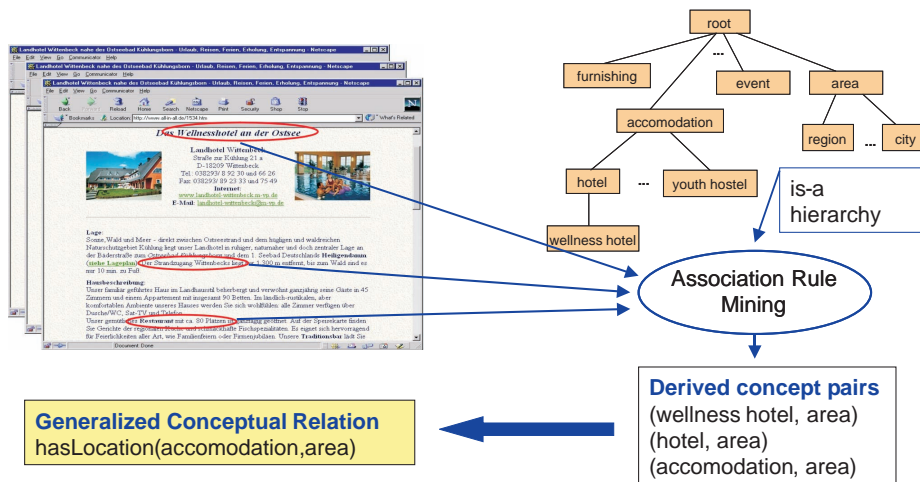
Landhotel Wittenbeck nahe des Ostseebad Kühlungsborn - Urlaub, Reisen, Ferien, Erholung, Entspannung - Netscape

File Edit View Go Communicator Help

Back Forward Reload Home Search Netscape Print Security Shop Stop

Bookmarks Location: http://www.alle-all.de/1534.htm What's Related

Das Wellnesshotel an der Ostsee

Landhotel Wittenbeck
Straße zur Kühlung 21 a
D-18209 Wittenbeck
Tel.: 038293/ 8 92 30 und 66 26
Fax: 038293/ 89 23 33 und 75 49
Internet:
www.landhotel-wittenbeck.m-vp.de
E-Mail: landhotel-wittenbeck@m-vp.de

Lage:
Sonne, Wald und Meer - direkt zwischen Ostseestrand und dem hügligen und waldreichen Naturschutzgebiet Kühlung liegt unser Landhotel in ruhiger, naturnaher und doch zentraler Lage an der Bäderstraße zum Ostseebad Kühlungsborn und dem 1. Seebad Deutschlands Heiligendamm (siehe Lageplan). Der Strandzugang Wittenbecks liegt ca. 1.300 m entfernt, bis zum Wald sind es nur 10 min. zu Fuß.

Hausbeschreibung:
Unser familär geführtes Haus im Landhausstil beherbergt und verwöhnt ganzjährig seine Gäste in 45 Zimmern und einem Appartement mit insgesamt 90 Betten. Im ländlich-rustikalen, aber komfortablen Ambiente unseres Hauses werden Sie sich wohlfühlen: alle Zimmer verfügen über Dusche/WC, Sat-TV und Telefon.
Unser gemütliches Restaurant mit ca. 80 Plätzen ist ganztägig geöffnet. Auf der Speisekarte finden Sie Gerichte der regionalen Küche und schmackhafte Fischspezialitäten. Es eignet sich hervorragend für Feierlichkeiten aller Art, wie Familienfeiern oder Firmenjubiläen. Unsere Traditionsbar lädt Sie

Document: Done

root
...
furnishing
event
area
accomodation
region
...
city
hotel
...
youth hostel
is-a hierarchy
wellness hotel

Association Rule Mining

Derived concept pairs
(wellness hotel, area)
(hotel, area)
(accomodation, area)

Generalized Conceptual Relation
hasLocation(accomodation,area)